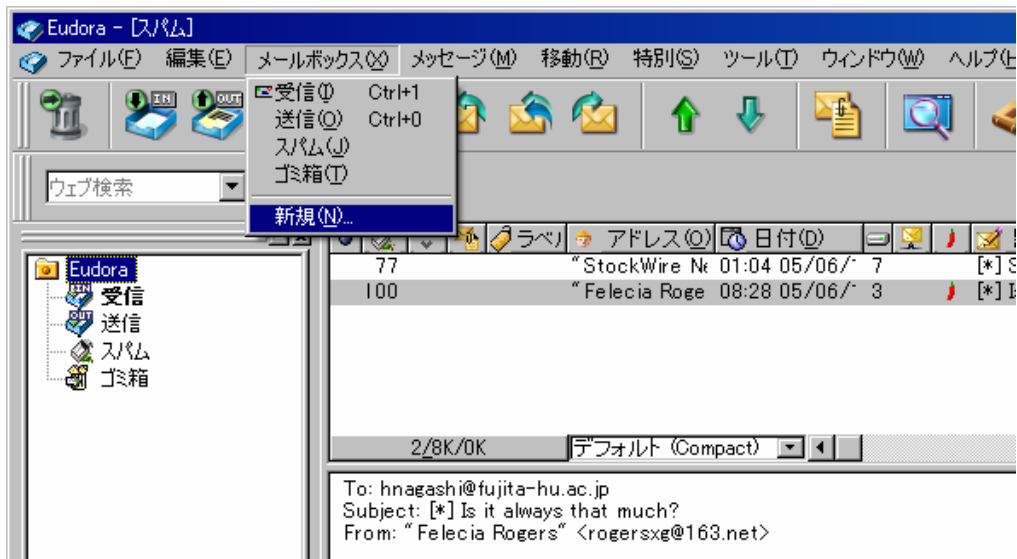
Eudora - [スパム]

ファイル(F) 編集(E) メールボックス(X) メッセージ(M) 移動(R) 特別(S) ツール(T) ウィンドウ(W) ヘルプ(H

受信(I) Ctrl+1
送信(O) Ctrl+0
スパム(J)
ゴミ箱(T)
新規(N)...

ウェブ検索

Eudora
受信
送信
スパム
ゴミ箱

ラベル アドレス(O) 日付(D)

77 "StockWire Ne 01:04 05/06/ 7 [*] S
100 "Felecia Roge 08:28 05/06/ 3 [*] I

2/8K/0K デフォルト (Compact)

To: hnagashi@fujita-hu.ac.jp
Subject: [*] Is it always that much?
From: "Felecia Rogers" <rogersxg@163.net>